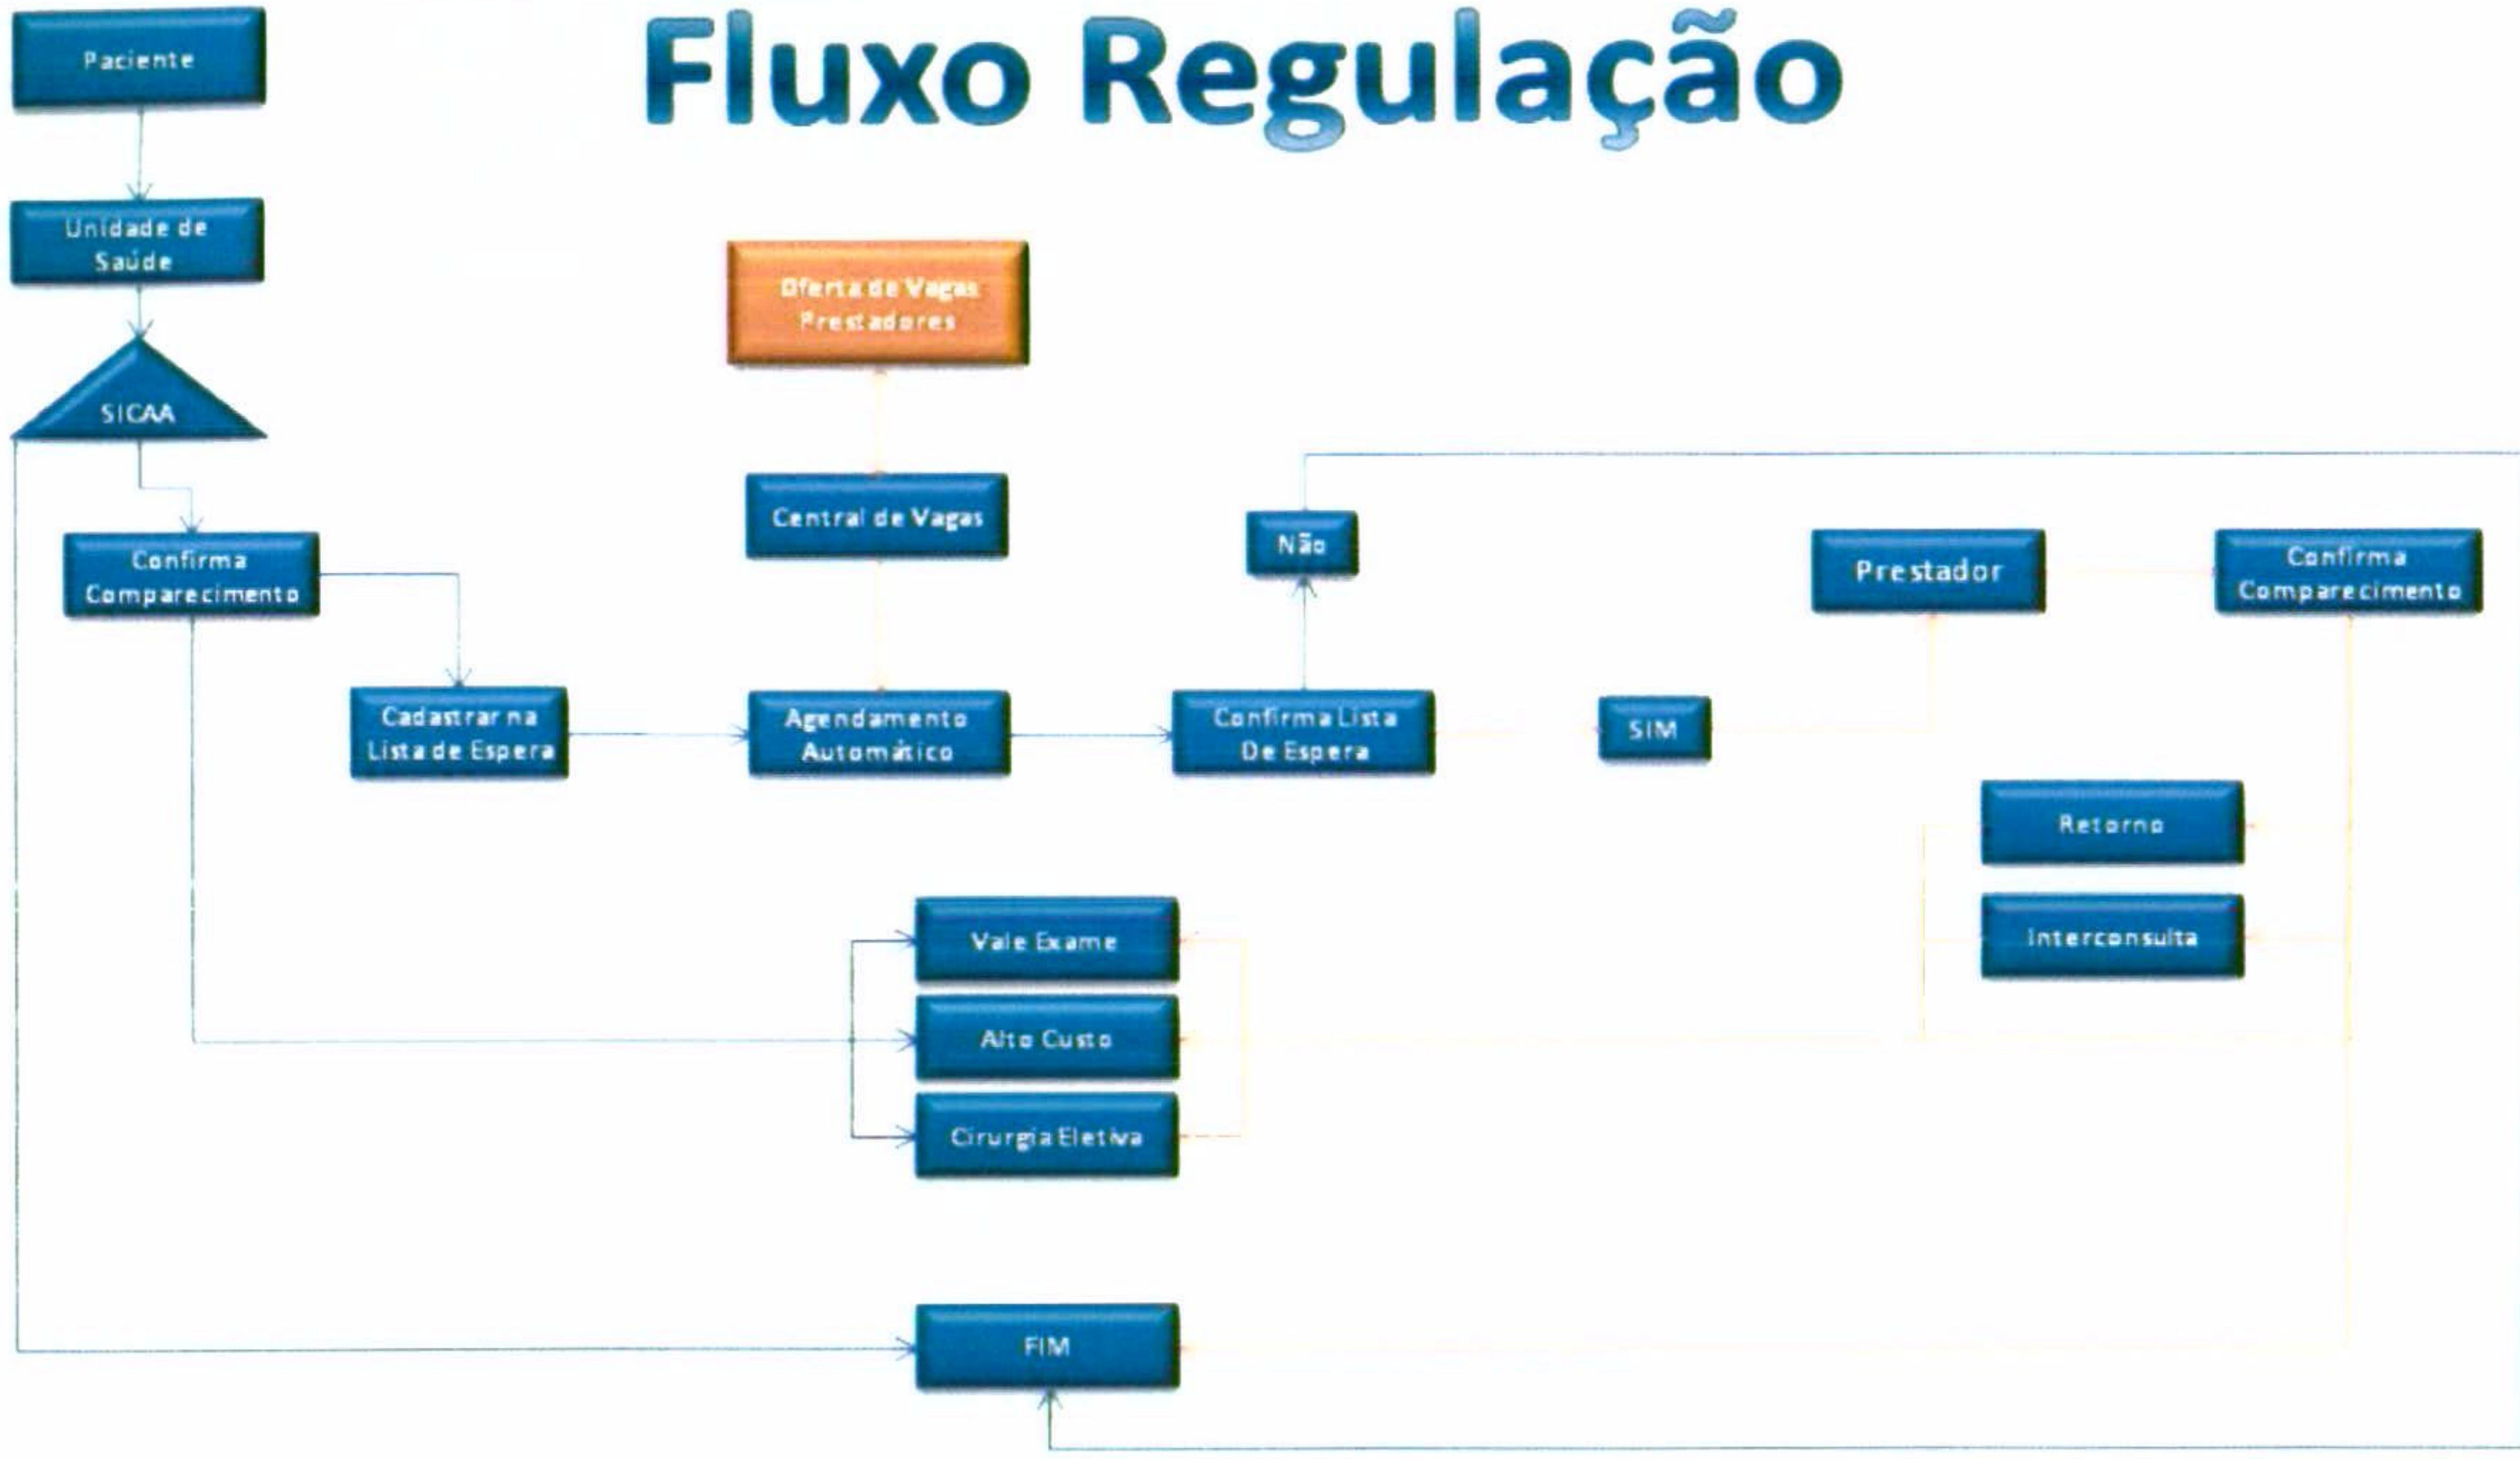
Fluxo Regulação

Paciente

Unidade de Saúde

SICAA

Oferta de Vagas Prestadores

Central de Vagas

Não

Confirma Comparecimento

Prestador

Confirma Comparecimento

Cadastrar na Lista de Espera

Agendamento Automático

Confirma Lista De Espera

SIM

Retorno

Interconsulta

Vale Exame

Alto Custo

Cirurgia Eletiva

FIM